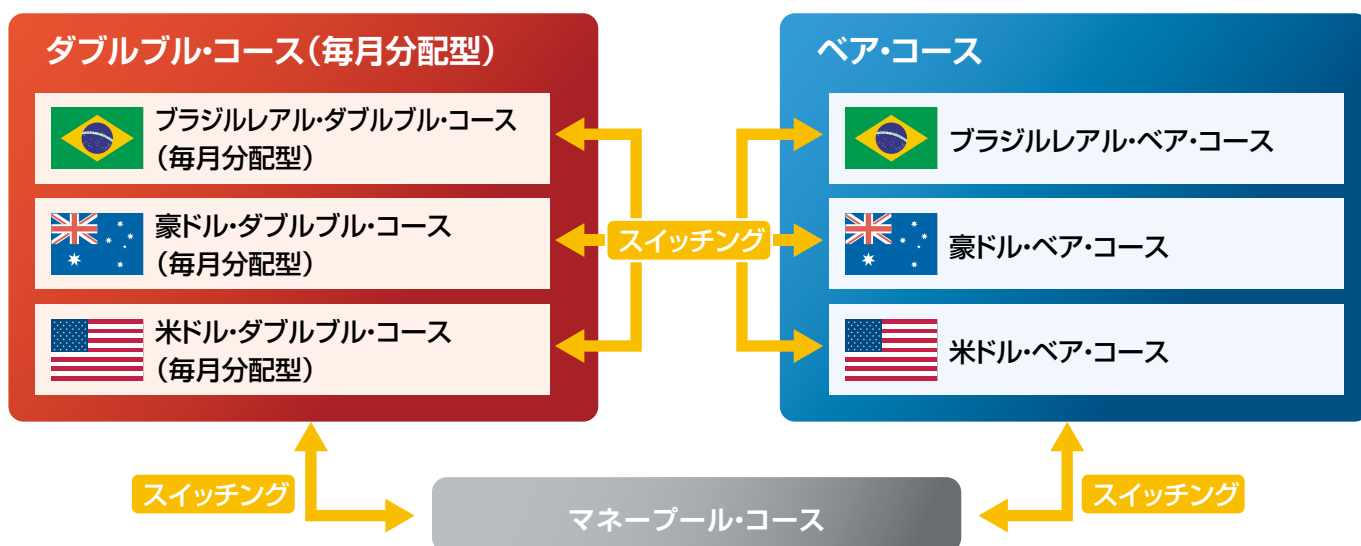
ダブルブル・コース（毎月分配型）

ブラジルレアル・ダブルブル・コース（毎月分配型）

豪ドル・ダブルブル・コース（毎月分配型）

米ドル・ダブルブル・コース（毎月分配型）

スイッチング

ベア・コース

ブラジルレアル・ベア・コース

豪ドル・ベア・コース

米ドル・ベア・コース

スイッチング

マネープール・コース

スイッチング